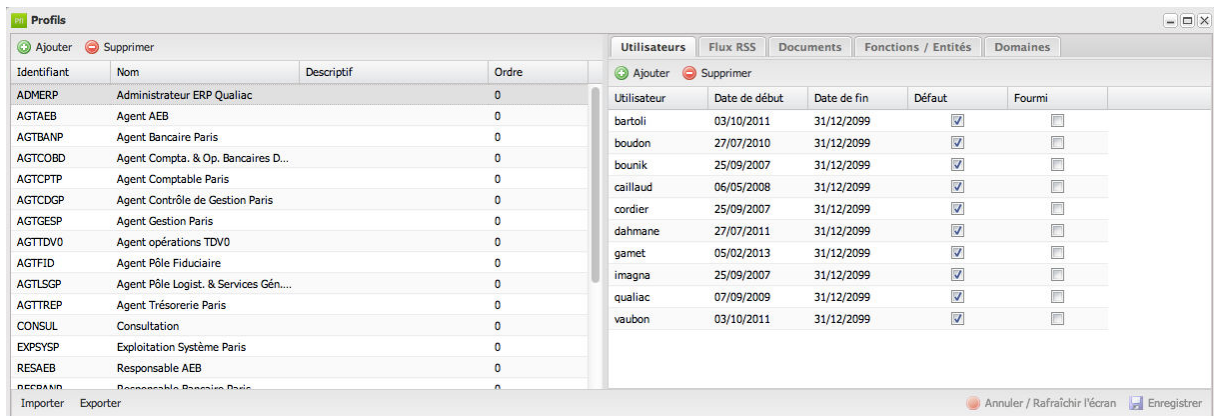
Profils

Ajouter Supprimer

| Identifiant | Nom | Descriptif | Ordre |
|---|---|---|---|
| ADMERP | Administrateur ERP Qualiac | | 0 |
| AGTAEB | Agent AEB | | 0 |
| AGTBANP | Agent Bancaire Paris | | 0 |
| AGTCOBD | Agent Compta. & Op. Bancaires D... | | 0 |
| AGTCPTP | Agent Comptable Paris | | 0 |
| AGTCDGP | Agent Contrôle de Gestion Paris | | 0 |
| AGTGESP | Agent Gestion Paris | | 0 |
| AGTTDV0 | Agent opérations TDV0 | | 0 |
| AGTFID | Agent Pôle Fiduciaire | | 0 |
| AGTLSGP | Agent Pôle Logist. & Services Gén.... | | 0 |
| AGTTREP | Agent Trésorerie Paris | | 0 |
| CONSUL | Consultation | | 0 |
| EXPSYSP | Exploitation Système Paris | | 0 |
| RESAEB | Responsable AEB | | 0 |
| RESBANP | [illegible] | | |

Utilisateurs Flux RSS Documents Fonctions / Entités Domaines

Ajouter Supprimer

| Utilisateur | Date de début | Date de fin | Défaut | Fourni |
|---|---|---|---|---|
| bartoli | 03/10/2011 | 31/12/2099 | ☑ | ☐ |
| boudon | 27/07/2010 | 31/12/2099 | ☑ | ☐ |
| bounik | 25/09/2007 | 31/12/2099 | ☑ | ☐ |
| caillaud | 06/05/2008 | 31/12/2099 | ☑ | ☐ |
| cordier | 25/09/2007 | 31/12/2099 | ☑ | ☐ |
| dahmane | 27/07/2011 | 31/12/2099 | ☑ | ☐ |
| gamet | 05/02/2013 | 31/12/2099 | ☑ | ☐ |
| imagna | 25/09/2007 | 31/12/2099 | ☑ | ☐ |
| qualiac | 07/09/2009 | 31/12/2099 | ☑ | ☐ |
| vaubon | 03/10/2011 | 31/12/2099 | ☑ | ☐ |

Importer Exporter

Annuler / Rafraîchir l'écran Enregistrer